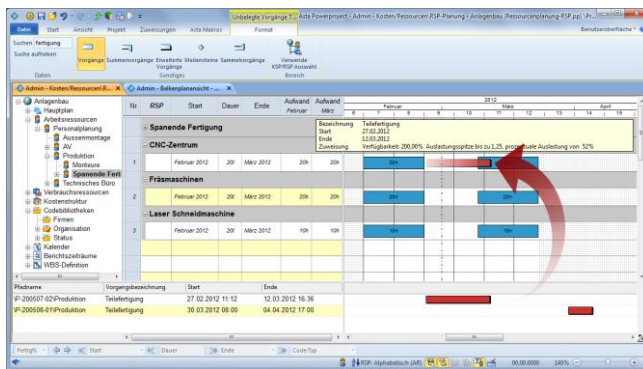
Unbelegte Vorgänge T... Asta Powerproject - Admin - Kosten/Ressourcen\RSP-Planung - Anlagenbau (Ressourcenplanung-RSP.pp) \P...

Datei Start Ansicht Projekt Zuweisungen Asta Makros Format

Benutzeroberfläche

Suchen Fertigung
Suche aufheben

Daten

Vorgänge Summenvorgänge Erweiterte Vorgänge Meilensteine Sammelvorgänge

Sonstiges

Verwende KSP/RSP-Auswahl

Bereich

Admin - Kosten/Ressourcen\R... ×

Admin - Balkenplanansicht - ... ×

Anlagenbau
Hauptplan
Arbeitsressourcen
Personalplanung
Aussenmontage
AV
Produktion
Montieren
Spanende Fert
Technisches Büro
Verbrauchsressourcen
Kostenstruktur
Codebibliotheken
Firmen
Organisation
Status
Kalender
Berichtszeiträume
WBS-Definition

| Nr. | RSP | Start | Dauer | Ende | Aufwand Februar | Aufwand März |
|---|---|---|---|---|---|---|
| | Spanende Fertigung | | | | | |
| | CNC-Zentrum | | | | | |
| 1 | | Februar 2012 | 20t | März 2012 | 20h | 20h |
| | Fräsmaschinen | | | | | |
| 2 | | Februar 2012 | 20t | März 2012 | 20h | 20h |
| | Laser Schneidmaschine | | | | | |
| 3 | | Februar 2012 | 20t | März 2012 | 10h | 10h |

2012
Februar März April

Bezeichnung Teilefertigung
Start 27.02.2012
Ende 12.03.2012
Zuweisung Verfügbarkeit: 200,00% Auslastungsspitze bis zu 1,25, prozentuale Auslastung von: 52%

20h 20h 20h 10h

| Planname | Vorgangsbezeichnung | Start | Ende |
|---|---|---|---|
| P-200507-02\Produktion | Teilefertigung | 27.02.2012 11:12 | 12.03.2012 16:36 |
| P-200508-01\Produktion | Teilefertigung | 30.03.2012 08:00 | 04.04.2012 17:00 |

Fertigfü Start Dauer Ende Code/Typ

RSP- Alphabetisch (AR) 00.000000 140%